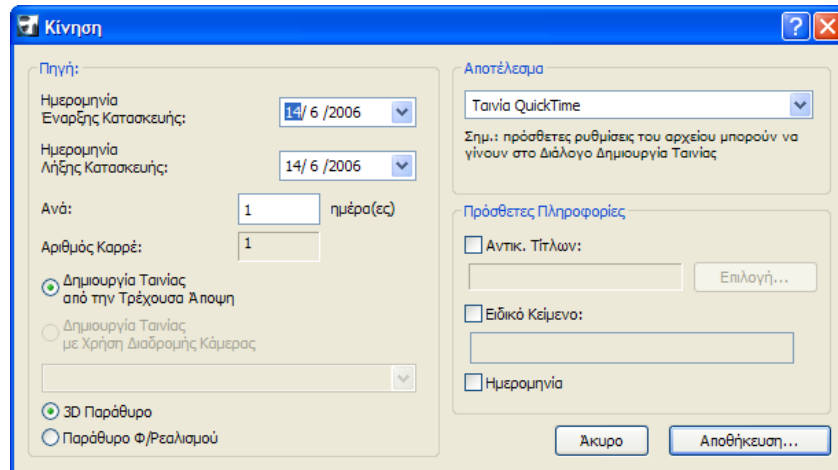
Κίνηση

Πηγή:

Ημερομηνία Έναρξης Κατασκευής: 14/ 6 /2006

Ημερομηνία Λήξης Κατασκευής: 14/ 6 /2006

Ανά: 1 ημέρα(ες)

Αριθμός Καρρέ: 1

Δημιουργία Ταινίας από την Τρέχουσα Άποψη

Δημιουργία Ταινίας με Χρήση Διαδρομής Κάμερας

3D Παράθυρο

Παράθυρο Φ/Ρεαλισμού

Αποτέλεσμα

Ταινία QuickTime

Σημ.: πρόσθετες ρυθμίσεις του αρχείου μπορούν να γίνουν στο Διάλογο Δημιουργία Ταινίας

Πρόσθετες Πληροφορίες

Αντικ. Τίτλων:

Επιλογή...

Ειδικό Κείμενο:

Ημερομηνία

Άκυρο

Αποθήκευση...